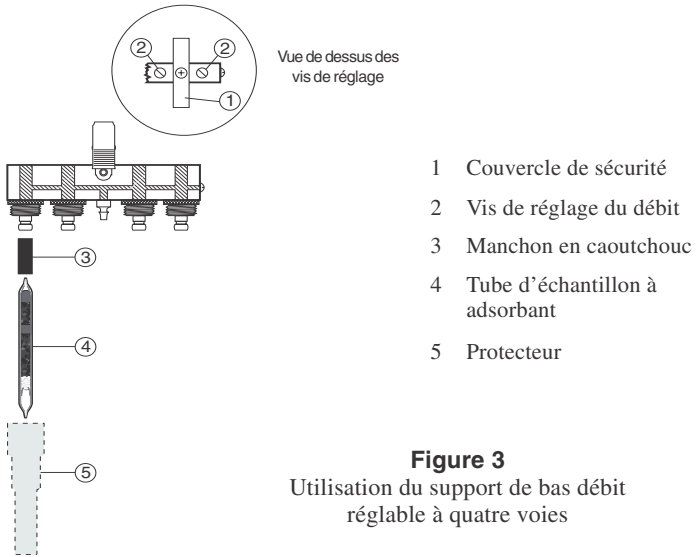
2 2 1

Vue de dessus des vis de réglage

3

4

5

1 Couvercle de sécurité

2 Vis de réglage du débit

3 Manchon en caoutchouc

4 Tube d'échantillon à adsorbant

5 Protecteur

**Figure 3**
Utilisation du support de bas débit réglable à quatre voies